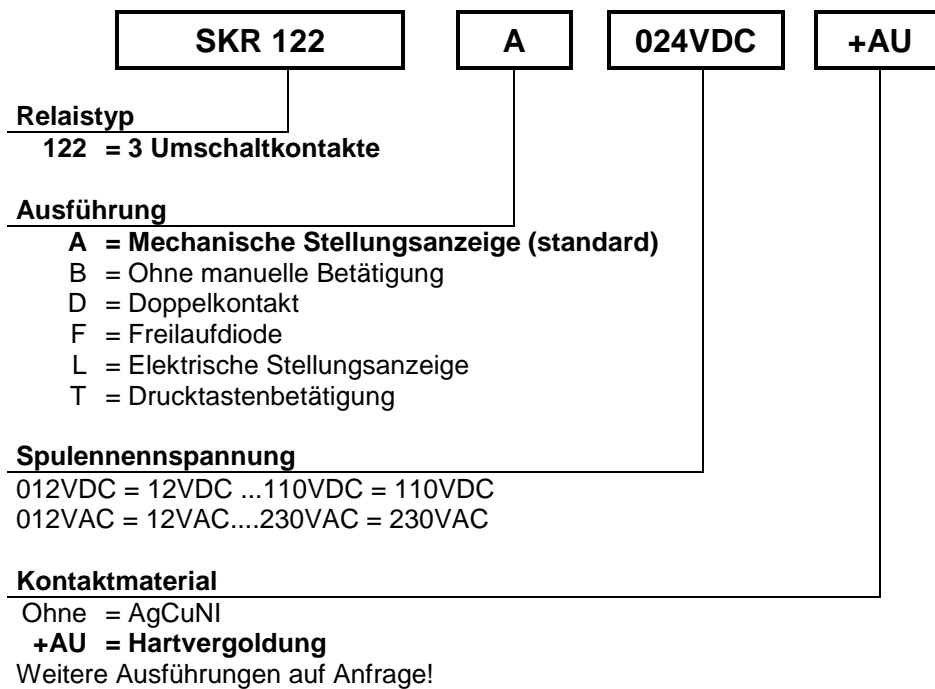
SKR 122

A

024VDC

+AU

Relaistyp
122 = 3 Umschaltkontakte

Ausführung
A = Mechanische Stellungsanzeige (standard)
B = Ohne manuelle Betätigung
D = Doppelkontakt
F = Freilaufdiode
L = Elektrische Stellungsanzeige
T = Drucktastenbetätigung

Spulennennspannung
012VDC = 12VDC ...110VDC = 110VDC
012VAC = 12VAC....230VAC = 230VAC

Kontaktmaterial
Ohne = AgCuNI
+AU = Hartvergoldung
Weitere Ausführungen auf Anfrage!